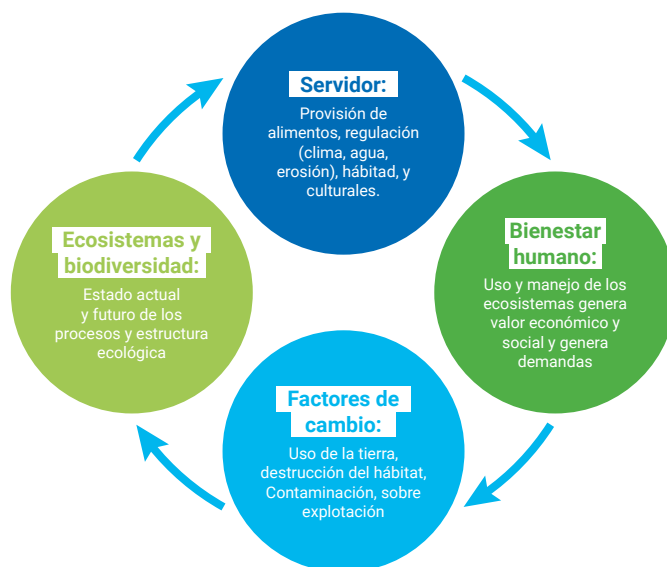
Servidor:

Provisión de alimentos, regulación (clima, agua, erosión), hábitat, y culturales.

Bienestar humano:

Uso y manejo de los ecosistemas genera valor económico y social y genera demandas

Factores de cambio:

Uso de la tierra, destrucción del hábitat, Contaminación, sobre explotación

Ecosistemas y biodiversidad:

Estado actual y futuro de los procesos y estructura ecológica